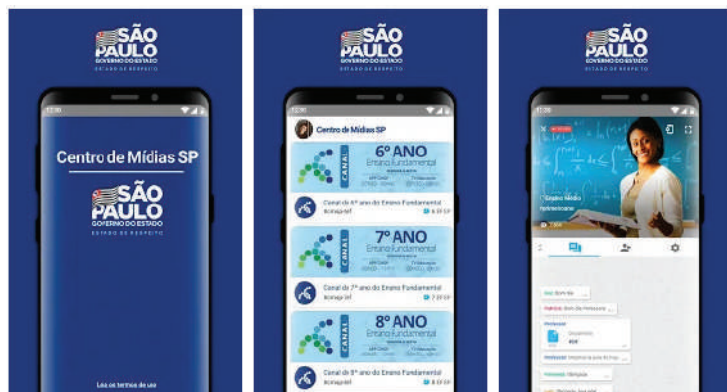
SÃO PAULO
GOVERNO DO ESTADO
ESTADO DE RESPEITO

12:30

Centro de Mídias SP

SÃO PAULO
GOVERNO DO ESTADO
ESTADO DE RESPEITO

Leia os termos de uso

SÃO PAULO
GOVERNO DO ESTADO
ESTADO DE RESPEITO

12:30

Centro de Mídias SP

CANAL
6º ANO
Ensino Fundamental

Canal do 6º ano do Ensino Fundamental

CANAL
7º ANO
Ensino Fundamental

Canal do 7º ano do Ensino Fundamental

CANAL
8º ANO
Ensino Fundamental

Canal do 8º ano do Ensino Fundamental

SÃO PAULO
GOVERNO DO ESTADO
ESTADO DE RESPEITO

12:30

AO VIVO

Ensino Médio

Bom dia

Bom dia Professora